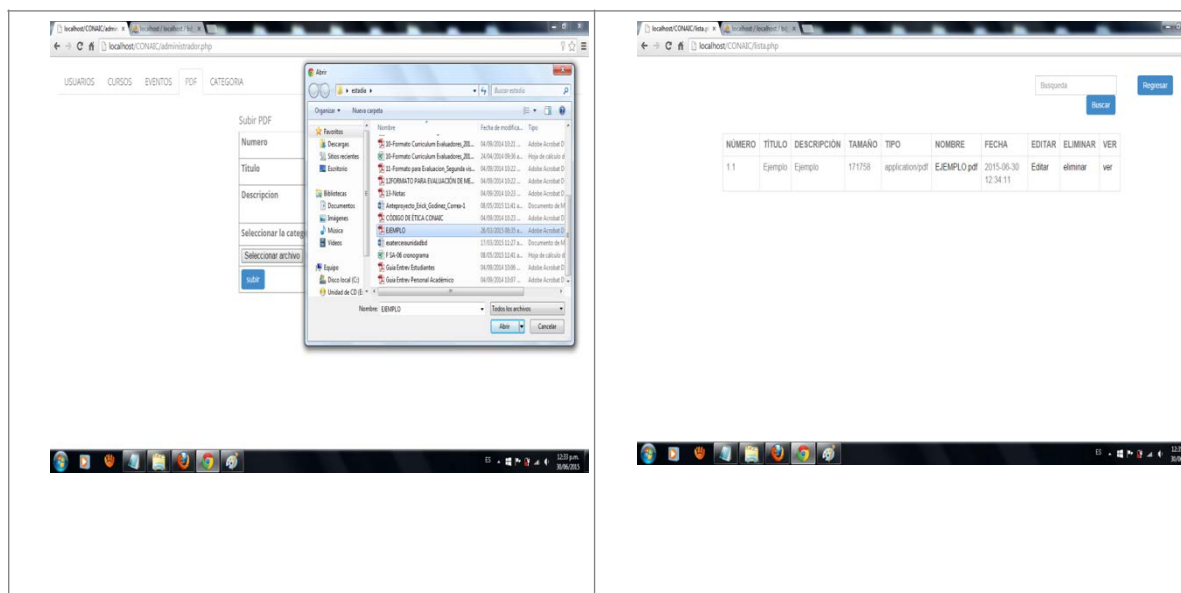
localhost/CONAIC/admin × localhost / localhost / lo ×
localhost/CONAIC/administrador.php

USUARIOS CURSOS EVENTOS PDF CATEGORIA

Subir PDF
Numero
Titulo
Descripcion
Seleccionar la categ
Seleccionar archivo
subir

Abrir
estadia
Buscar estadia
Organizar Nueva carpeta
Favoritos
Descargas
Sitios recientes
Escritorio
Bibliotecas
Documentos
Imágenes
Música
Videos
Equipo
Disco local (C:)
Unidad de CD (E:
Nombre
Fecha de modifica...
Tipo
10-Formato Curriculum Evaluadores_20...
10-Formato Curriculum Evaluadores_20...
11-Formato para Evaluacion_Segunda vis...
12FORMATO PARA EVALUACIÓN DE ME...
13-Notas
Anteproyecto_Erick_Godinez_Correa-1
CÓDIGO DE ÉTICA CONAIC
EJEMPLO
exatercerunidadbd
F SA-06 cronograma
Guia Entrev Estudiantes
Guia Entrev Personal Académico
Adobe Acrobat D
Hoja de cálculo d
Documento de M
Nombre: EJEMPLO
Todos los archivos
Abrir
Cancelar

12:33 p.m.
30/06/2015

localhost/CONAIC/lista.p ×
localhost / localhost / lo ×
localhost/CONAIC/lista.php

Busqueda
Buscar
Regresar

| NÚMERO | TÍTULO | DESCRIPCIÓN | TAMAÑO | TIPO | NOMBRE | FECHA | EDITAR | ELIMINAR | VER |
|---|---|---|---|---|---|---|---|---|---|
| 1.1 | Ejemplo | Ejemplo | 171758 | application/pdf | EJEMPLO.pdf | 2015-06-30 12:34:11 | Editar | eliminar | ver |